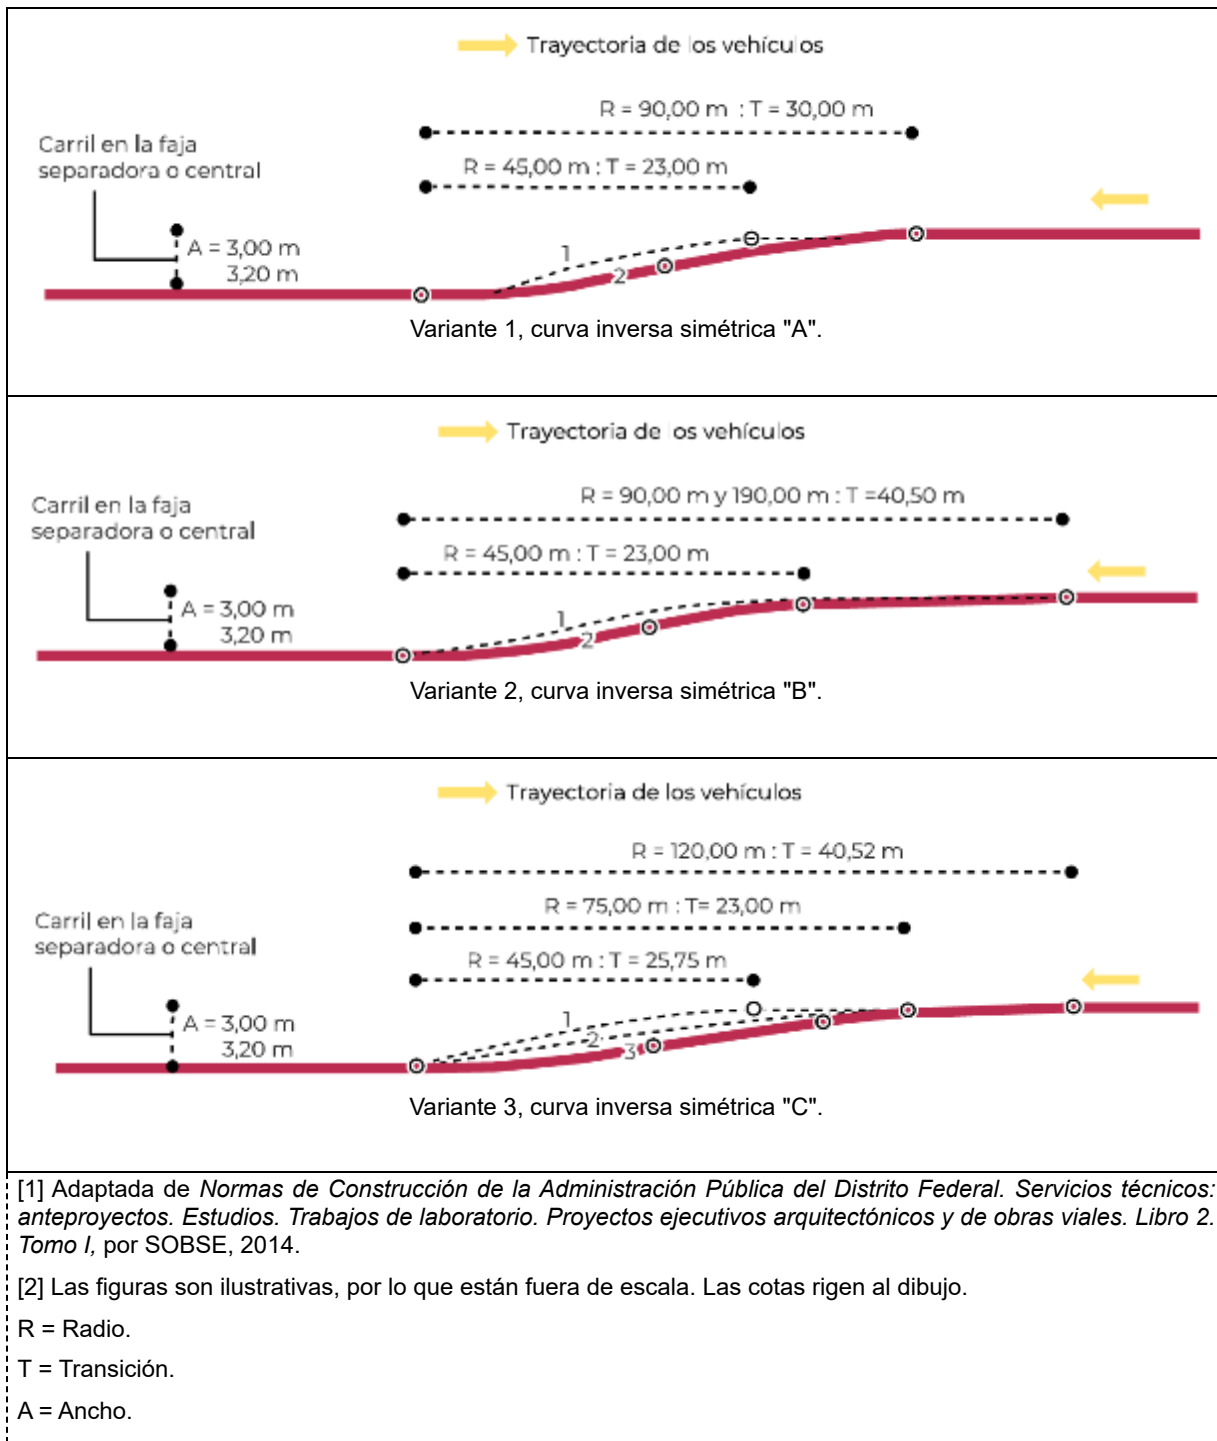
Trayectoria de los vehículos

R = 90,00 m : T = 30,00 m

R = 45,00 m : T = 23,00 m

Carril en la faja separadora o central

A = 3,00 m
3,20 m

1
2

Variante 1, curva inversa simétrica "A".

Trayectoria de los vehículos

R = 90,00 m y 190,00 m : T =40,50 m

R = 45,00 m : T = 23,00 m

Carril en la faja separadora o central

A = 3,00 m
3,20 m

1
2

Variante 2, curva inversa simétrica "B".

Trayectoria de los vehículos

R = 120,00 m : T = 40,52 m

R = 75,00 m : T= 23,00 m

R = 45,00 m : T = 25,75 m

Carril en la faja separadora o central

A = 3,00 m
3,20 m

1
2
3

Variante 3, curva inversa simétrica "C".

[1] Adaptada de *Normas de Construcción de la Administración Pública del Distrito Federal. Servicios técnicos: anteproyectos. Estudios. Trabajos de laboratorio. Proyectos ejecutivos arquitectónicos y de obras viales. Libro 2. Tomo I,* por SOBSE, 2014.

[2] Las figuras son ilustrativas, por lo que están fuera de escala. Las cotas rigen al dibujo.

R = Radio.

T = Transición.

A = Ancho.